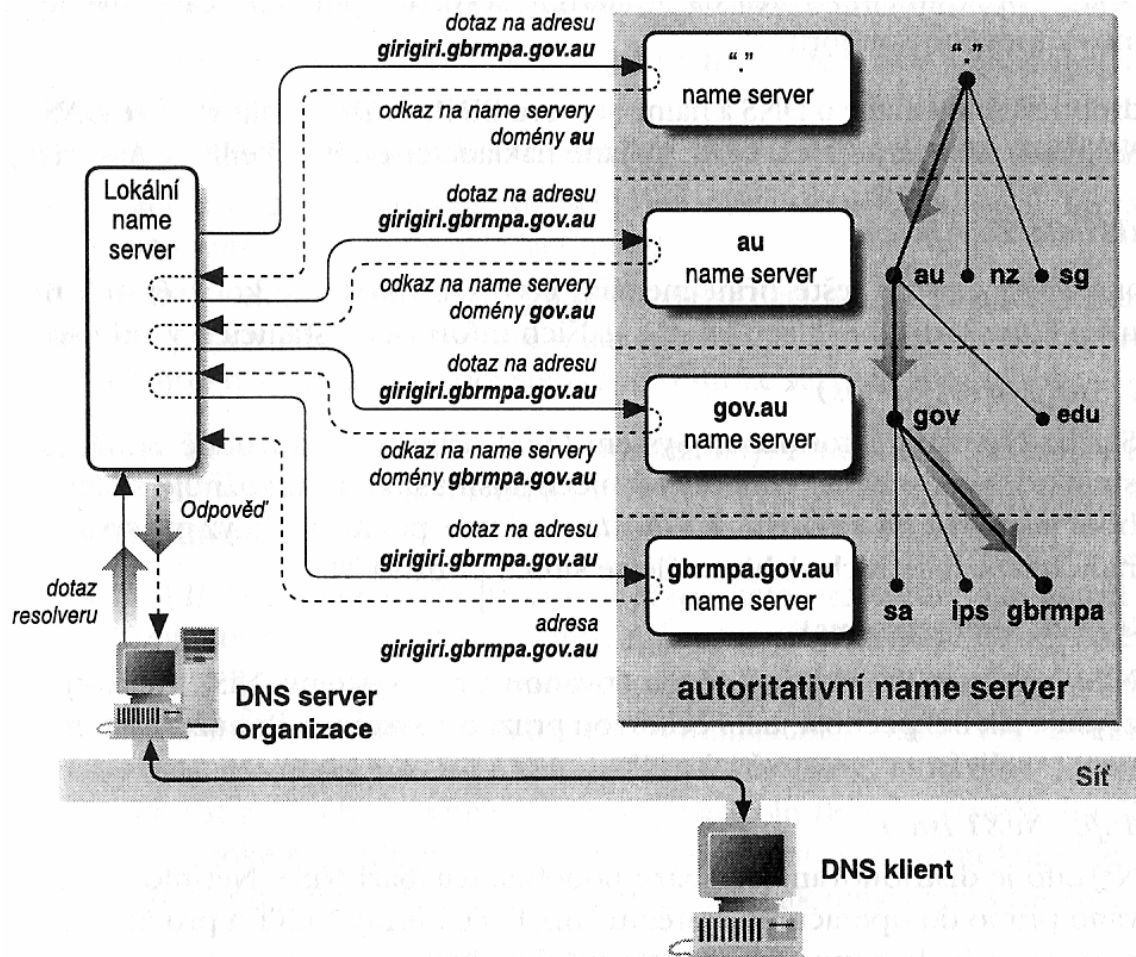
dotaz na adresu
**girigiri.gbrmpa.gov.au**

"."
name server

odkaz na name servery
domény **au**

"."

Lokální
name
server

dotaz na adresu
**girigiri.gbrmpa.gov.au**

au
name server

odkaz na name servery
domény **gov.au**

au nz sg

dotaz na adresu
**girigiri.gbrmpa.gov.au**

gov.au
name server

gov edu

odkaz na name servery
domény **gbrmpa.gov.au**

Odpověď

dotaz na adresu
**girigiri.gbrmpa.gov.au**

gbrmpa.gov.au
name server

dotaz
resolveru

adresa
**girigiri.gbrmpa.gov.au**

sa ips gbrmpa

DNS server
organizace

autoritativní name server

Síť

DNS klient